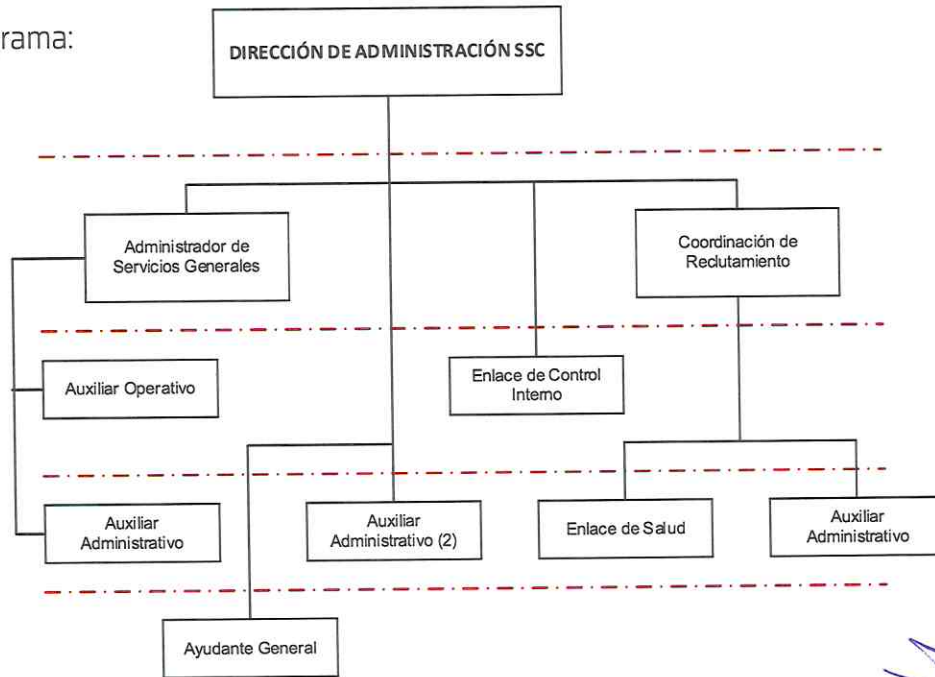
rama:

DIRECCIÓN DE ADMINISTRACIÓN SSC

Administrador de Servicios Generales

Coordinación de Reclutamiento

Auxiliar Operativo

Enlace de Control Interno

Auxiliar Administrativo

Auxiliar Administrativo (2)

Enlace de Salud

Auxiliar Administrativo

Ayudante General